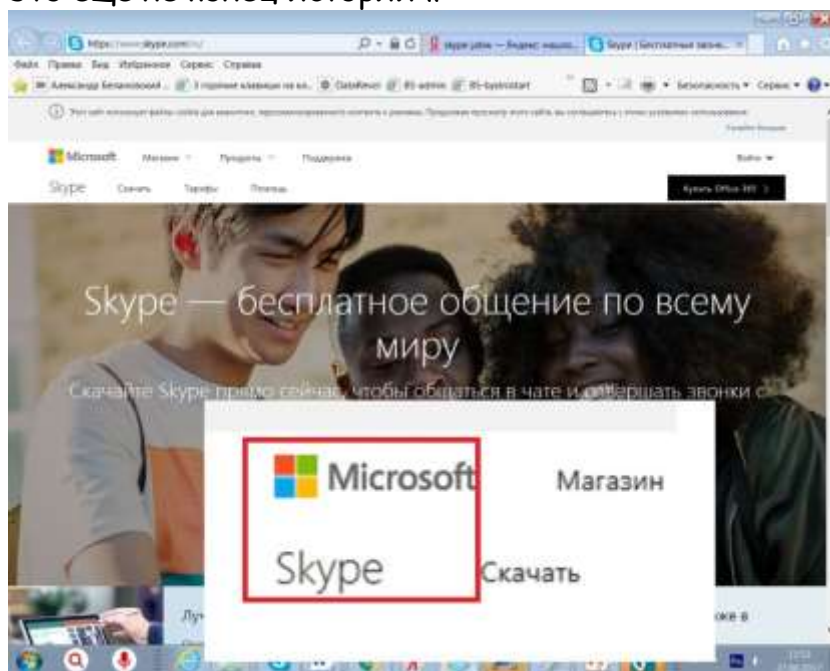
Это еще не конец истории...

https://www.skype.com/ru/
skype упал — Яндекс: нашло...
Skype | Бесплатные звонки...
Файл Правка Вид Избранное Сервис Справка
Александр Белановский...
Безопасность ▾ Сервис ▾

Microsoft Магазин Продукты Поддержка
Войти
Skype Скачать Тарифы Помощь
Купить Office 365

Skype — бесплатное общение по всему миру

Скачайте Skype прямо сейчас, чтобы общаться в чате и совершать звонки с

Microsoft Магазин
Skype Скачать

Лу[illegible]
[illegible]оке в